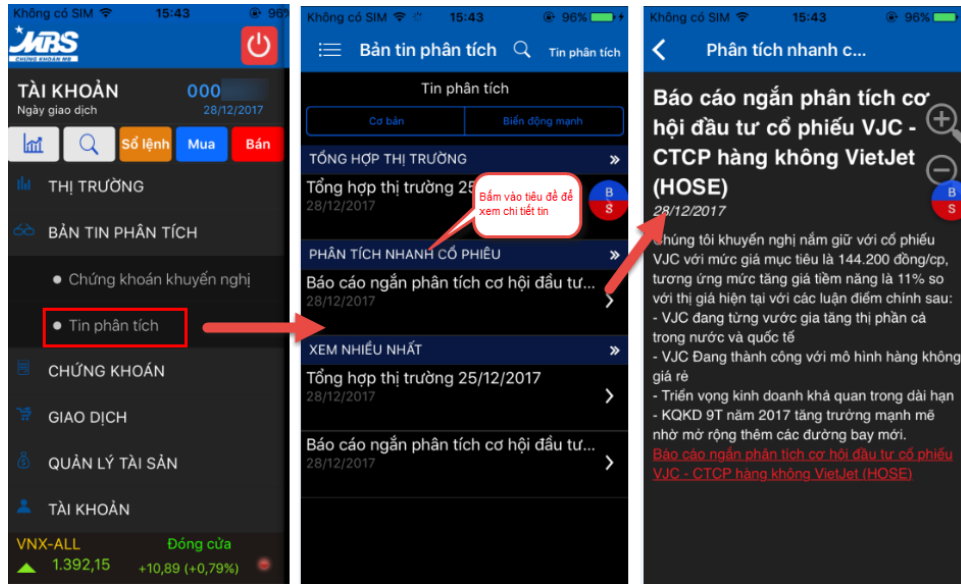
Không có SIM 15:43 96%

MBS
CHỨNG KHOÁN MB

TÀI KHOẢN 000
Ngày giao dịch 28/12/2017

Sổ lệnh Mua Bán

THỊ TRƯỜNG
BẢN TIN PHÂN TÍCH
Chứng khoán khuyến nghị
Tin phân tích
CHỨNG KHOÁN
GIAO DỊCH
QUẢN LÝ TÀI SẢN
TÀI KHOẢN

VNX-ALL Đóng cửa
1.392,15 +10,89 (+0,79%)

Không có SIM 15:43 96%

Bản tin phân tích Tin phân tích

Tin phân tích
Cơ bản Biến động mạnh

TỔNG HỢP THỊ TRƯỜNG
Tổng hợp thị trường 25
28/12/2017

Bấm vào tiêu đề để xem chi tiết tin

B S

PHÂN TÍCH NHANH CỔ PHIẾU
Báo cáo ngắn phân tích cơ hội đầu tư...
28/12/2017

XEM NHIỀU NHẤT
Tổng hợp thị trường 25/12/2017
28/12/2017

Báo cáo ngắn phân tích cơ hội đầu tư...
28/12/2017

Không có SIM 15:43 96%

Phân tích nhanh c...

Báo cáo ngắn phân tích cơ hội đầu tư cổ phiếu VJC - CTCP hàng không VietJet (HOSE)
28/12/2017

Chúng tôi khuyến nghị nắm giữ với cổ phiếu VJC với mức giá mục tiêu là 144.200 đồng/cp, tương ứng mức tăng giá tiềm năng là 11% so với thị giá hiện tại với các luận điểm chính sau:
- VJC đang từng vước gia tăng thị phần cả trong nước và quốc tế
- VJC Đang thành công với mô hình hàng không giá rẻ
- Triển vọng kinh doanh khá quan trong dài hạn
- KQKD 9T năm 2017 tăng trưởng mạnh mẽ nhờ mở rộng thêm các đường bay mới.
Báo cáo ngắn phân tích cơ hội đầu tư cổ phiếu VJC - CTCP hàng không VietJet (HOSE)

B S